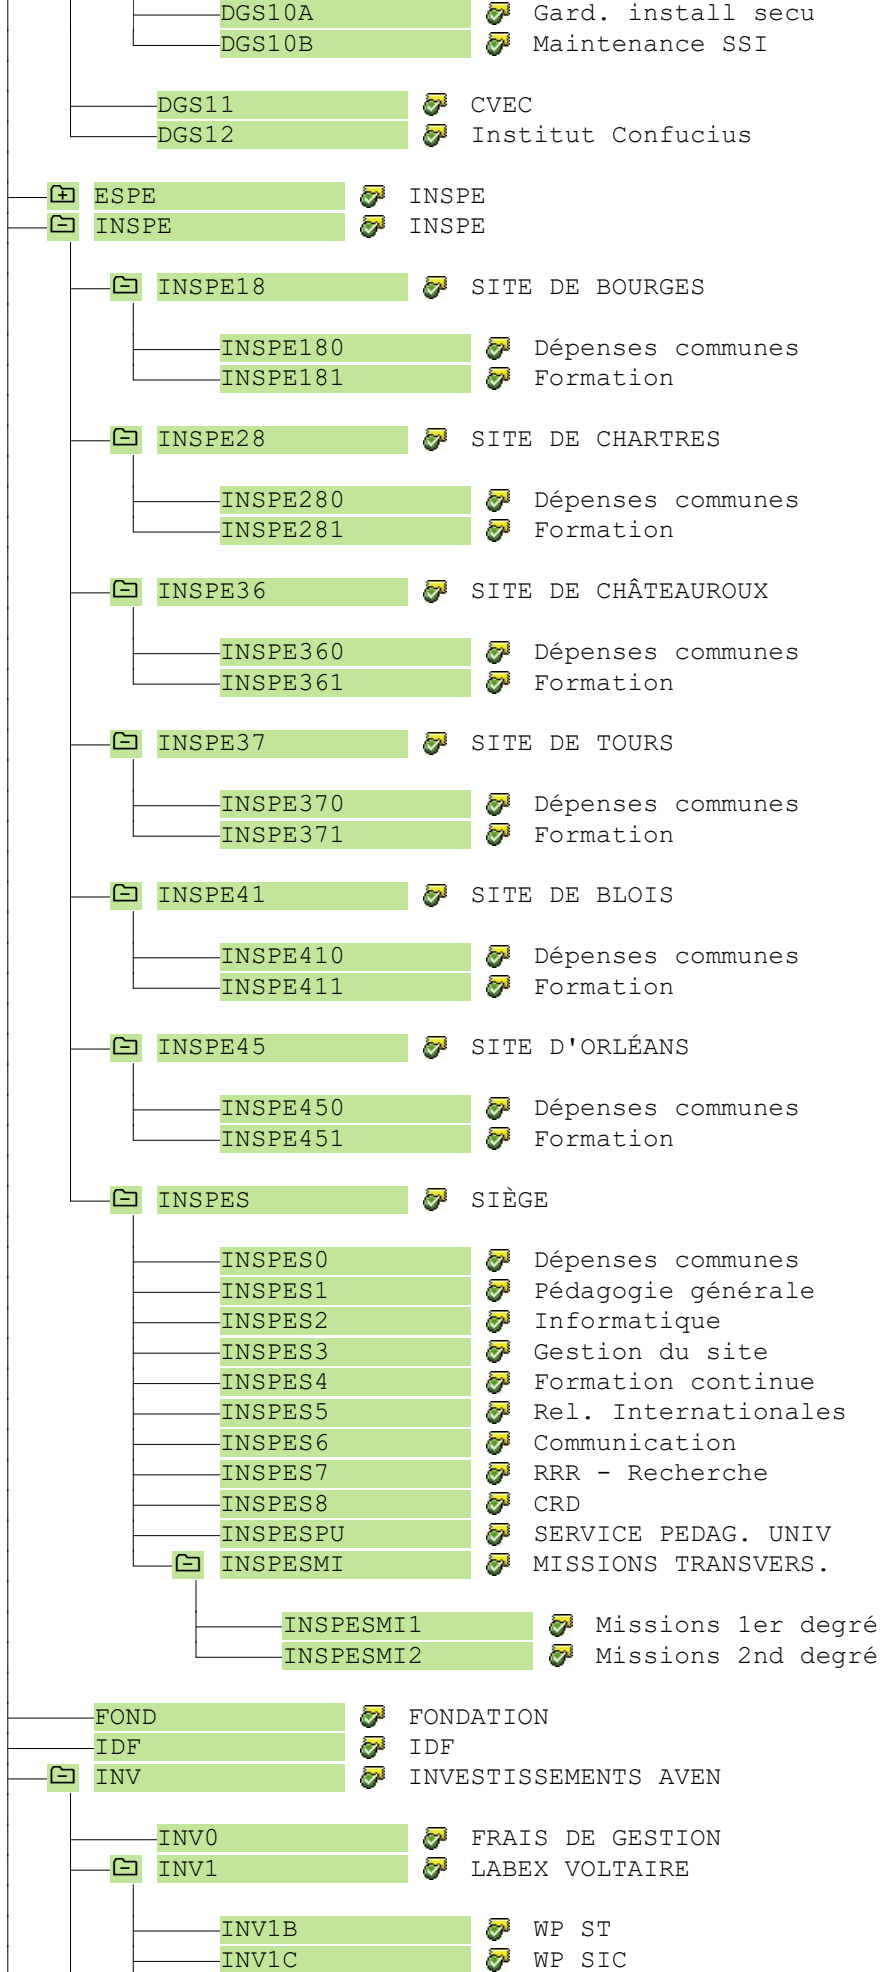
DGS10A Gard. install secu
DGS10B Maintenance SSI

DGS11 CVEC
DGS12 Institut Confucius

ESPE INSPE
INSPE INSPE

INSPE18 SITE DE BOURGES

INSPE180 Dépenses communes
INSPE181 Formation

INSPE28 SITE DE CHARTRES

INSPE280 Dépenses communes
INSPE281 Formation

INSPE36 SITE DE CHÂTEAUROUX

INSPE360 Dépenses communes
INSPE361 Formation

INSPE37 SITE DE TOURS

INSPE370 Dépenses communes
INSPE371 Formation

INSPE41 SITE DE BLOIS

INSPE410 Dépenses communes
INSPE411 Formation

INSPE45 SITE D'ORLÉANS

INSPE450 Dépenses communes
INSPE451 Formation

INSPES SIÈGE

INSPES0 Dépenses communes
INSPES1 Pédagogie générale
INSPES2 Informatique
INSPES3 Gestion du site
INSPES4 Formation continue
INSPES5 Rel. Internationales
INSPES6 Communication
INSPES7 RRR - Recherche
INSPES8 CRD
INSPESPU SERVICE PEDAG. UNIV
INSPESMI MISSIONS TRANSVERS.

INSPESMI1 Missions 1er degré
INSPESMI2 Missions 2nd degré

FOND FONDATION
IDF IDF
INV INVESTISSEMENTS AVEN

INV0 FRAIS DE GESTION
INV1 LABEX VOLTAIRE

INV1B WP ST
INV1C WP SIC